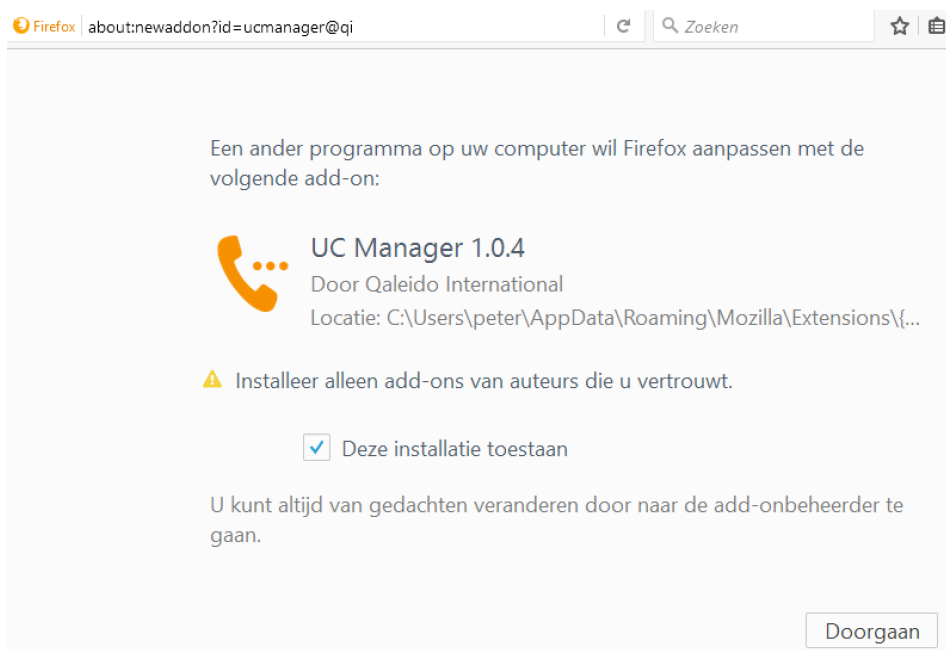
Firefox about:newaddon?id=ucmanager@qi

Zoeken

Een ander programma op uw computer wil Firefox aanpassen met de volgende add-on:

UC Manager 1.0.4

Door Qaleido International

Locatie: C:\Users\peter\AppData\Roaming\Mozilla\Extensions\{...

Installeer alleen add-ons van auteurs die u vertrouwt.

Deze installatie toestaan

U kunt altijd van gedachten veranderen door naar de add-onbeheerder te gaan.

Doorgaan